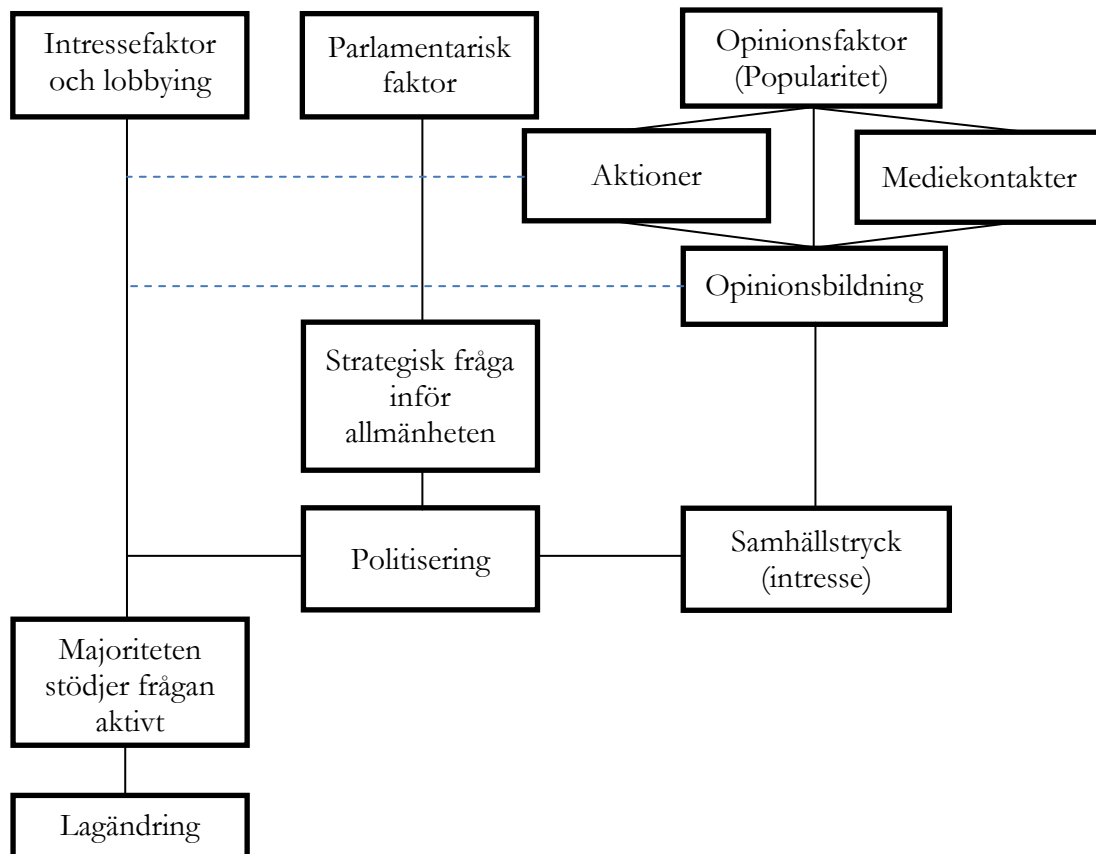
Intressefaktor och lobbying

Parlamentarisk faktor

Opinionsfaktor (Popularitet)

Aktioner

Mediekontakter

Opinionsbildning

Strategisk fråga inför allmänheten

Politisering

Samhällstryck (intresse)

Majoriteten stödjer frågan aktivt

Lagändring